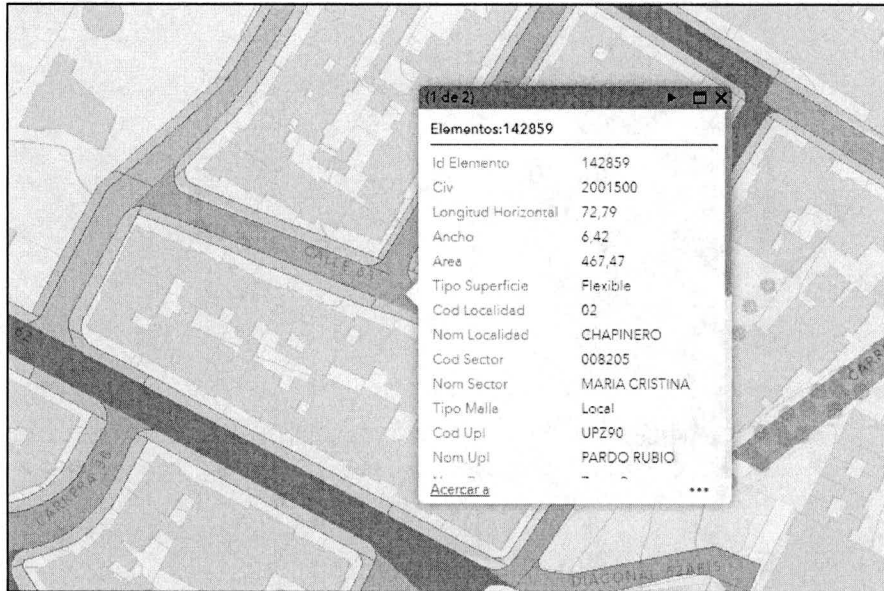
(1 de 2)

Elementos:142859

| Id Elemento | 142859 |
|---|---|
| Civ | 2001500 |
| Longitud Horizontal | 72,79 |
| Ancho | 6,42 |
| Area | 467,47 |
| Tipo Superficie | Flexible |
| Cod Localidad | 02 |
| Nom Localidad | CHAPINERO |
| Cod Sector | 008205 |
| Nom Sector | MARIA CRISTINA |
| Tipo Malla | Local |
| Cod Upl | UPZ90 |
| Nom Upl | PARDO RUBIO |

Acercar a ...

CALLE 63

CARRERA 5B

CARRERA

DIAGONAL 62A BIS

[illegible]